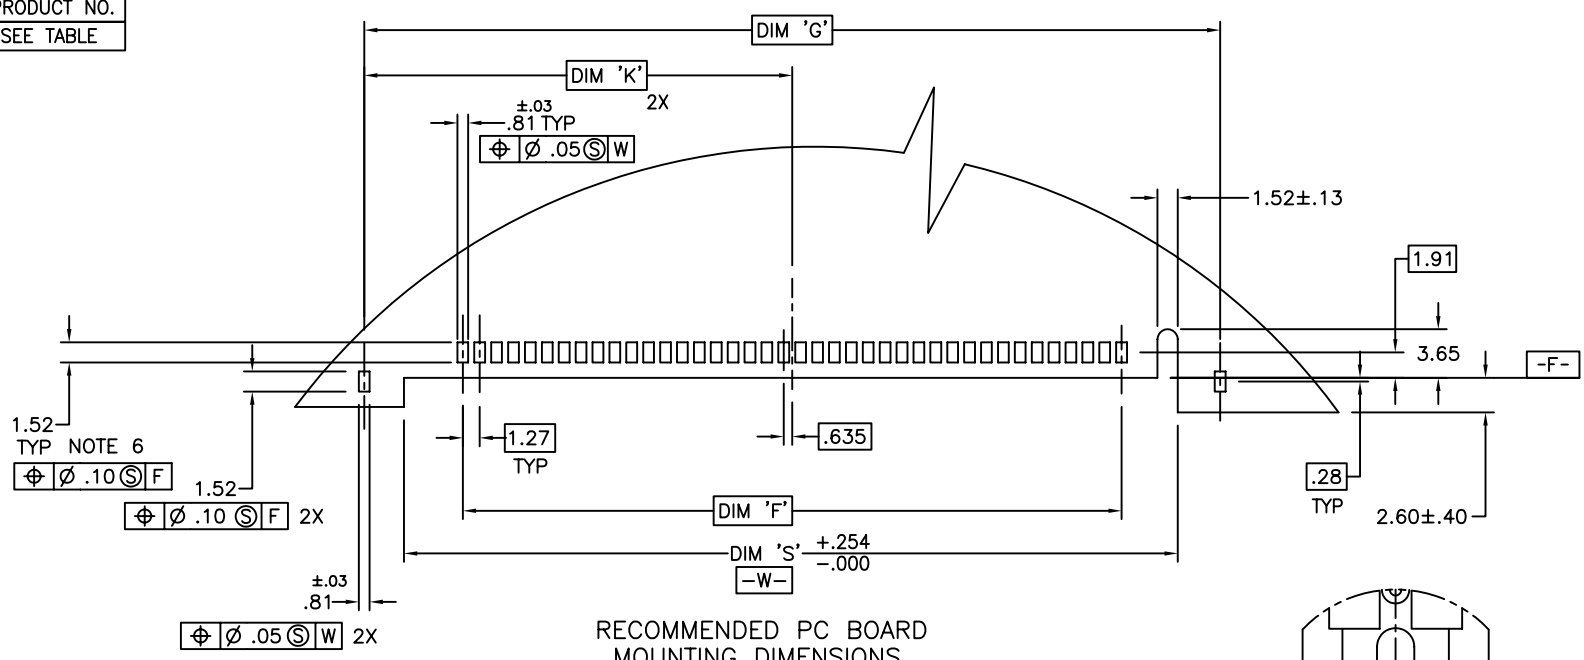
PRODUCT NO.
SEE TABLE

DIM 'G'

DIM 'K'
2X

±.03
.81 TYP

$\oplus$ | Ø .05Ⓢ | W

1.52±.13

1.91

3.65

-F-

1.52
TYP NOTE 6

$\oplus$ | Ø .10Ⓢ | F

1.52

$\oplus$ | Ø .10 Ⓢ | F 2X

1.27
TYP

.635

.28
TYP

2.60±.40

DIM 'F'

DIM 'S' $\frac{+.254}{-.000}$

-W-

±.03
.81

$\oplus$ | Ø .05Ⓢ | W 2X

RECOMMENDED PC BOARD
MOUNTING DIMENSIONS